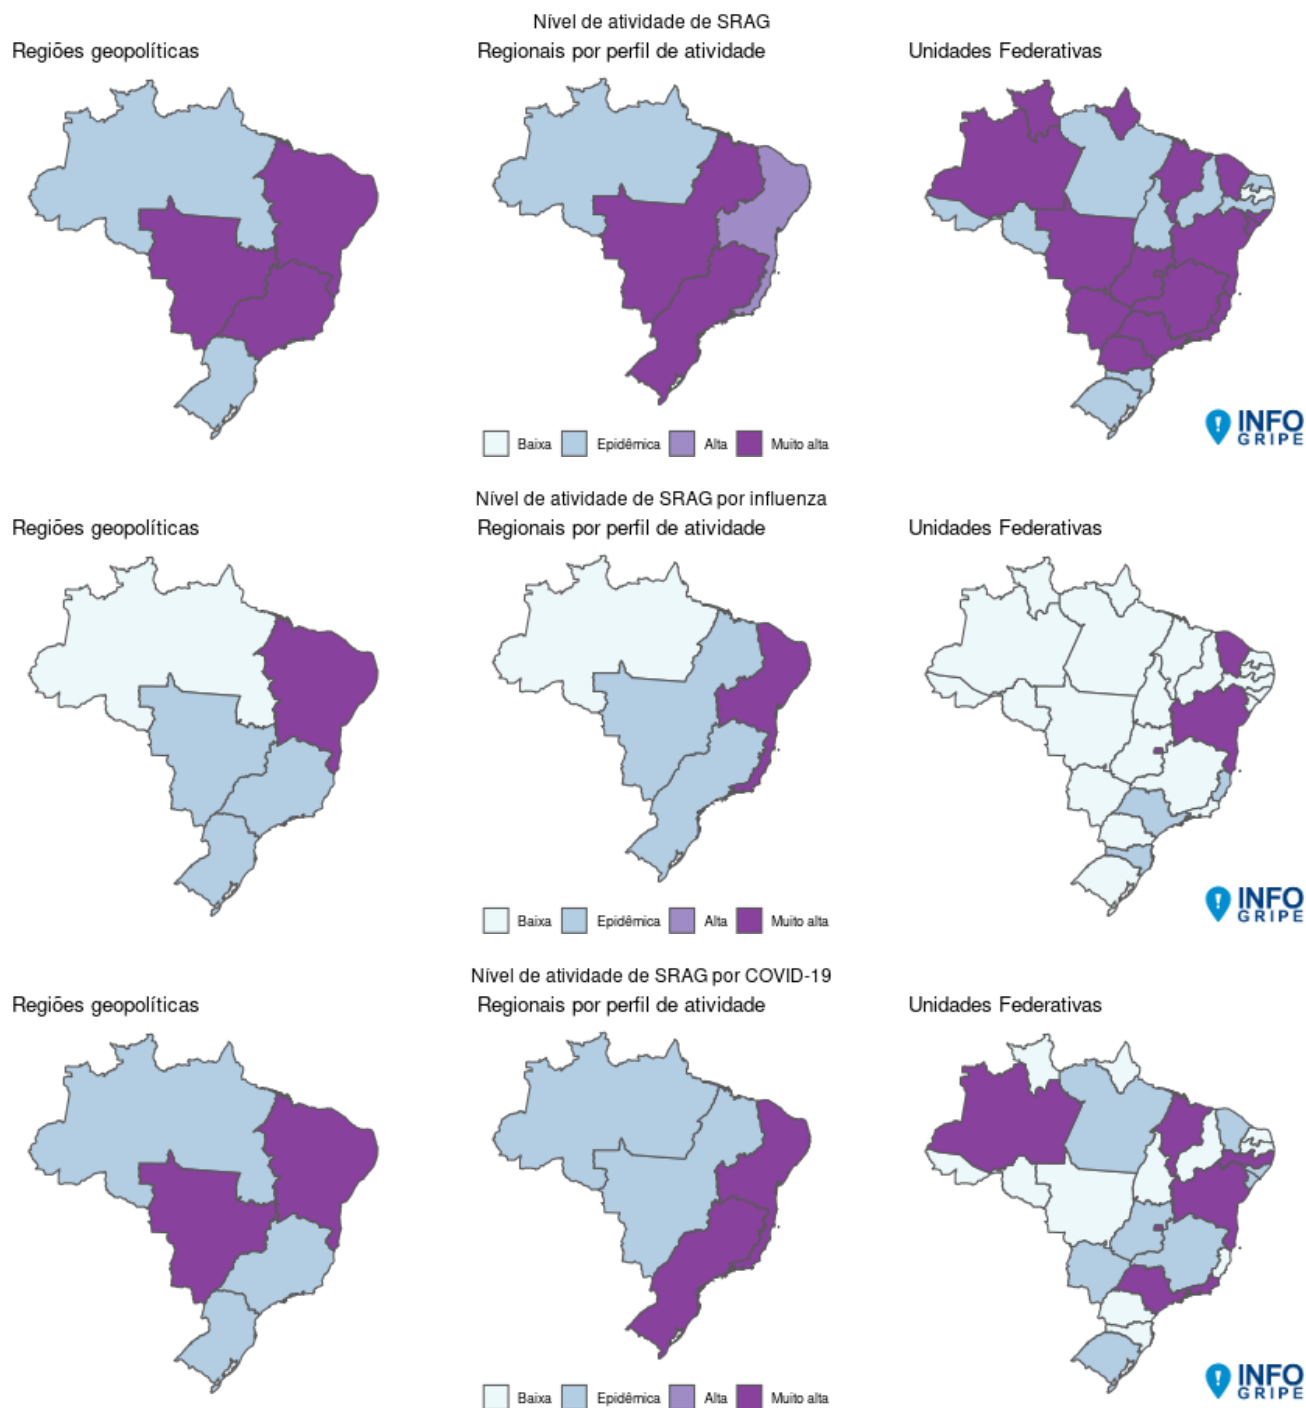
Nível de atividade de SRAG
Regiões geopolíticas
Regionais por perfil de atividade
Unidades Federativas

Baixa Epidêmica Alta Muito alta

INFO GRIPE

Nível de atividade de SRAG por influenza
Regiões geopolíticas
Regionais por perfil de atividade
Unidades Federativas

Baixa Epidêmica Alta Muito alta

INFO GRIPE

Nível de atividade de SRAG por COVID-19
Regiões geopolíticas
Regionais por perfil de atividade
Unidades Federativas

Baixa Epidêmica Alta Muito alta

INFO GRIPE